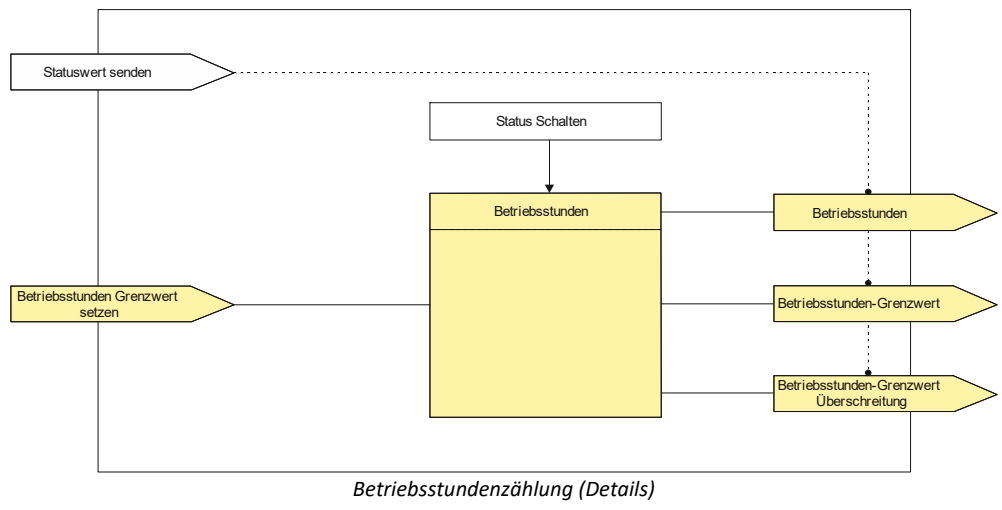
Statuswert senden

Status Schalten

Betriebsstunden

Betriebsstunden Grenzwert setzen

Betriebsstunden

Betriebsstunden-Grenzwert

Betriebsstunden-Grenzwert Überschreitung

Betriebsstundenzählung (Details)